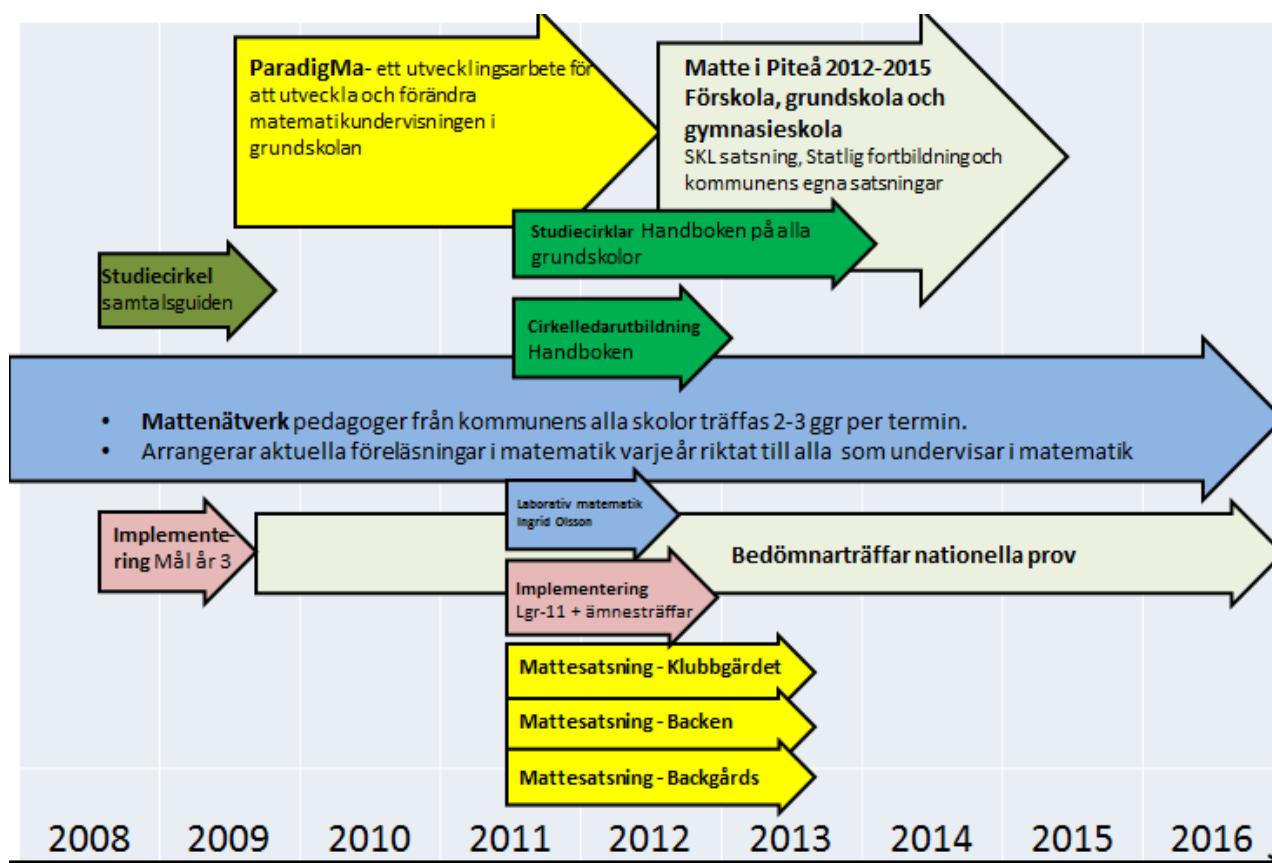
ParadigMa- ett utvecklingsarbete för att utveckla och förändra matematikundervisningen i grundskolan

Matte i Piteå 2012-2015
Förskola, grundskola och gymnasieskola
SKL satsning, Statlig fortbildning och kommunens egna satsningar

Studiecirklar Handboken på alla grundskolor

Studiecirkel samtalsguiden

Cirkelledarutbildning Handboken

• Mattenätverk pedagoger från kommunens alla skolor träffas 2-3 ggr per termin.
• Arrangerar aktuella föreläsningar i matematik varje år riktat till alla som undervisar i matematik

Implementering Mål år 3

Laborativ matematik Ingrid Olsson

Bedömnarträffar nationella prov

Implementering Lgr-11 + ämnesträffar

Mattesatsning - Klubbgärdet

Mattesatsning - Backen

Mattesatsning - Backgårds

2008 2009 2010 2011 2012 2013 2014 2015 2016